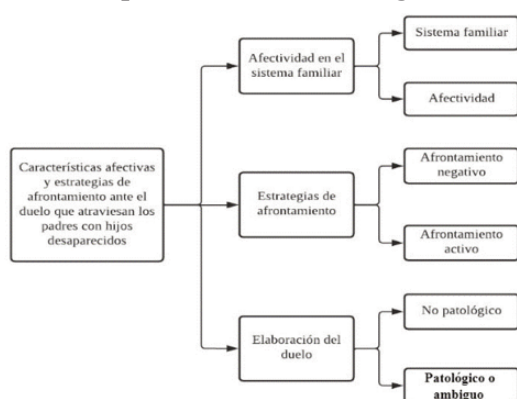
Características afectivas y estrategias de afrontamiento ante el duelo que atraviesan los padres con hijos desaparecidos

Afectividad en el sistema familiar

Sistema familiar

Afectividad

Estrategias de afrontamiento

Afrontamiento negativo

Afrontamiento activo

Elaboración del duelo

No patológico

Patológico o ambiguo